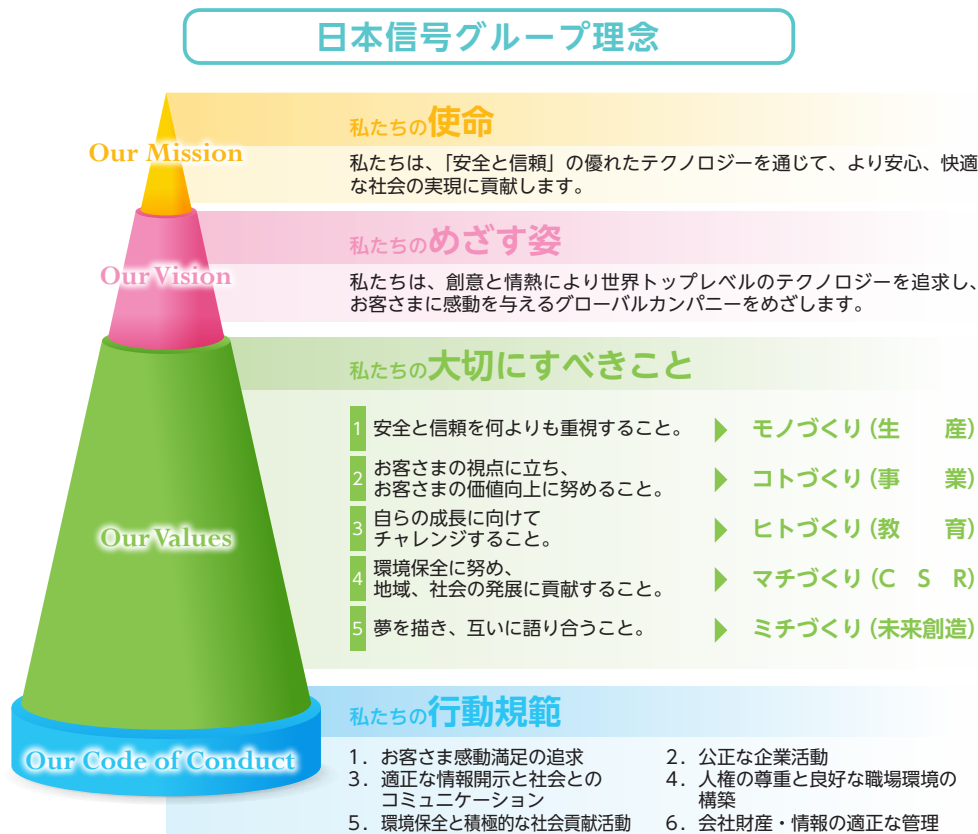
日本信号グループ理念

Our Mission

私たちの使命

私たちは、「安全と信頼」の優れたテクノロジーを通じて、より安心、快適な社会の実現に貢献します。

Our Vision

私たちのめざす姿

私たちは、創意と情熱により世界トップレベルのテクノロジーを追求し、お客さまに感動を与えるグローバルカンパニーをめざします。

Our Values

私たちの大切にすべきこと

1 安全と信頼を何よりも重視すること。 ▶ モノづくり（生　産）

2 お客さまの視点に立ち、お客さまの価値向上に努めること。 ▶ コトづくり（事　業）

3 自らの成長に向けてチャレンジすること。 ▶ ヒトづくり（教　育）

4 環境保全に努め、地域、社会の発展に貢献すること。 ▶ マチづくり（C　S　R）

5 夢を描き、互いに語り合うこと。 ▶ ミチづくり（未来創造）

Our Code of Conduct

私たちの行動規範

1．お客さま感動満足の追求
2．公正な企業活動
3．適正な情報開示と社会とのコミュニケーション
4．人権の尊重と良好な職場環境の構築
5．環境保全と積極的な社会貢献活動
6．会社財産・情報の適正な管理